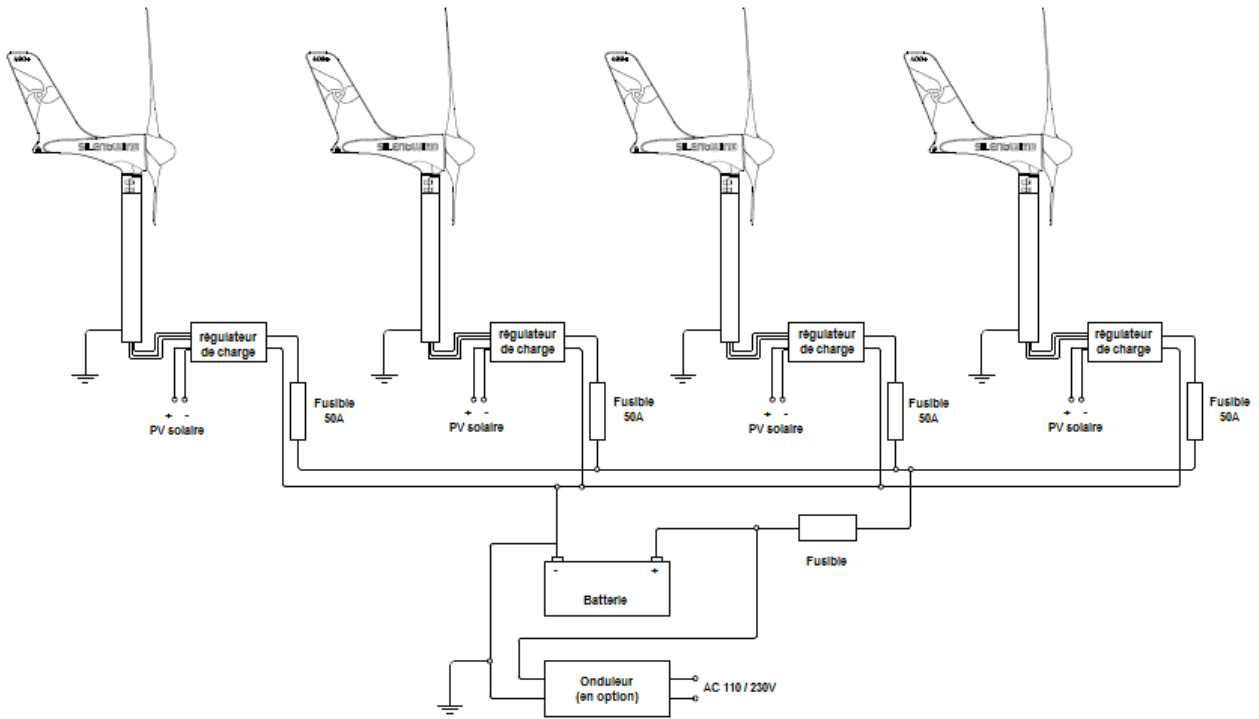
400+
SILENTWIND
régulateur de charge
+ -
PV solaire
Fusible 50A

400+
SILENTWIND
régulateur de charge
+ -
PV solaire
Fusible 50A

400+
SILENTWIND
régulateur de charge
+ -
PV solaire
Fusible 50A

400+
SILENTWIND
régulateur de charge
+ -
PV solaire
Fusible 50A

Fusible

-
+
Batterie

Onduleur (en option)
AC 110 / 230V